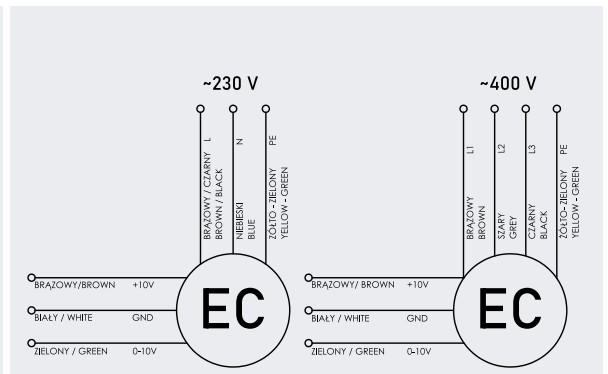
~230 V

L
BRĄZOWY / CZARNY
BROWN / BLACK

N
NIEBIESKI
BLUE

PE
ŻÓŁTO - ZIELONY
YELLOW - GREEN

BRĄZOWY/BROWN +10V
BIAŁY / WHITE GND
ZIELONY / GREEN 0-10V

EC

~400 V

L1
BRĄZOWY
BROWN

L2
SZARY
GREY

L3
CZARNY
BLACK

PE
ŻÓŁTO-ZIELONY
YELLOW - GREEN

BRĄZOWY/ BROWN +10V
BIAŁY / WHITE GND
ZIELONY / GREEN 0-10V

EC